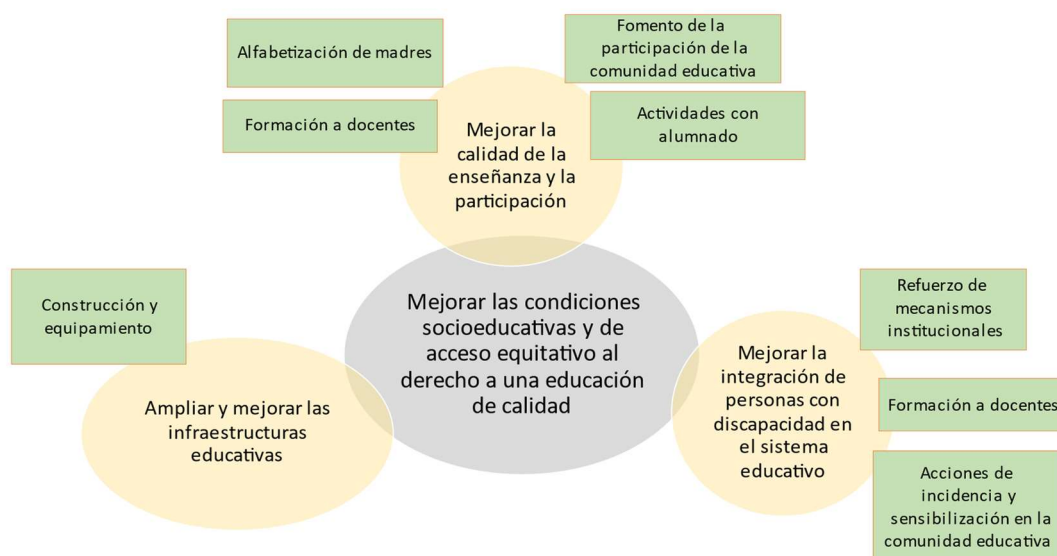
Alfabetización de madres

Fomento de la participación de la comunidad educativa

Formación a docentes

Actividades con alumnado

Mejorar la calidad de la enseñanza y la participación

Construcción y equipamiento

Mejorar las condiciones socioeducativas y de acceso equitativo al derecho a una educación de calidad

Refuerzo de mecanismos institucionales

Mejorar la integración de personas con discapacidad en el sistema educativo

Formación a docentes

Ampliar y mejorar las infraestructuras educativas

Acciones de incidencia y sensibilización en la comunidad educativa